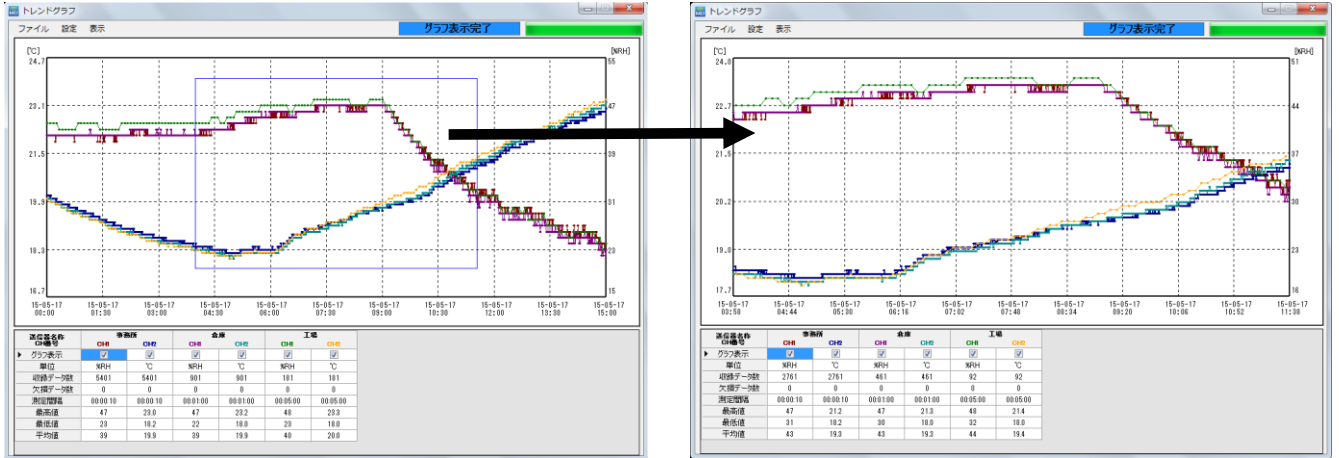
トレンドグラフ

ファイル 設定 表示

グラフ表示完了

[℃] [%RH]

24.7 55
23.1 47
21.5 39
19.9 31
18.3 23
16.7 15

15-05-17 00:00
15-05-17 01:30
15-05-17 03:00
15-05-17 04:30
15-05-17 06:00
15-05-17 07:30
15-05-17 09:00
15-05-17 10:30
15-05-17 12:00
15-05-17 13:30
15-05-17 15:00

| 送信器名称 CH番号 | 事務所 CH1 | 事務所 CH2 | 倉庫 CH1 | 倉庫 CH2 | 工場 CH1 | 工場 CH2 |
|---|---|---|---|---|---|---|
| グラフ表示 | ☑ | ☑ | ☑ | ☑ | ☑ | ☑ |
| 単位 | %RH | ℃ | %RH | ℃ | %RH | ℃ |
| 記録データ数 | 5401 | 5401 | 901 | 901 | 181 | 181 |
| 欠損データ数 | 0 | 0 | 0 | 0 | 0 | 0 |
| 測定間隔 | 00:00:10 | 00:00:10 | 00:01:00 | 00:01:00 | 00:05:00 | 00:05:00 |
| 最高値 | 47 | 23.0 | 47 | 23.2 | 48 | 23.3 |
| 最低値 | 23 | 18.2 | 22 | 18.0 | 20 | 18.0 |
| 平均値 | 39 | 19.9 | 39 | 19.9 | 40 | 20.0 |

トレンドグラフ

ファイル 設定 表示

グラフ表示完了

[℃] [%RH]

24.0 51
22.7 44
21.5 37
20.2 30
19.0 23
17.7 16

15-05-17 03:58
15-05-17 04:44
15-05-17 05:30
15-05-17 06:16
15-05-17 07:02
15-05-17 07:48
15-05-17 08:34
15-05-17 09:20
15-05-17 10:06
15-05-17 10:52
15-05-17 11:38

| 送信器名称 CH番号 | 事務所 CH1 | 事務所 CH2 | 倉庫 CH1 | 倉庫 CH2 | 工場 CH1 | 工場 CH2 |
|---|---|---|---|---|---|---|
| グラフ表示 | ☑ | ☑ | ☑ | ☑ | ☑ | ☑ |
| 単位 | %RH | ℃ | %RH | ℃ | %RH | ℃ |
| 記録データ数 | 2761 | 2761 | 461 | 461 | 92 | 92 |
| 欠損データ数 | 0 | 0 | 0 | 0 | 0 | 0 |
| 測定間隔 | 00:00:10 | 00:00:10 | 00:01:00 | 00:01:00 | 00:05:00 | 00:05:00 |
| 最高値 | 47 | 21.2 | 47 | 21.3 | 48 | 21.4 |
| 最低値 | 31 | 18.2 | 30 | 18.0 | 32 | 18.0 |
| 平均値 | 43 | 19.3 | 43 | 19.3 | 44 | 19.4 |